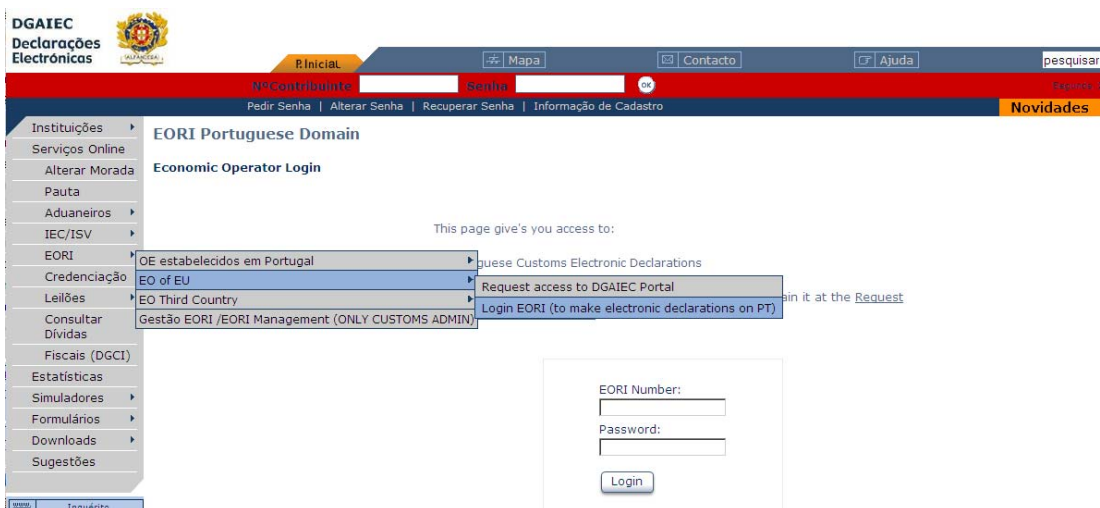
DGAIEC
Declarações Electrónicas

ALFÂNDEGA

P.Inicial

Mapa

Contacto

Ajuda

pesquisar

NºContribuinte

Senha

OK

Esqueci

Pedir Senha | Alterar Senha | Recuperar Senha | Informação de Cadastro

Novidades

Instituições
Serviços Online
Alterar Morada
Pauta
Aduaneiros
IEC/ISV
EORI
Credenciação
Leilões
Consultar Dívidas
Fiscais (DGCI)
Estatísticas
Simuladores
Formulários
Downloads
Sugestões

Inquérito

EORI Portuguese Domain

Economic Operator Login

This page give's you access to:

OE estabelecidos em Portugal
EO of EU
EO Third Country
Gestão EORI /EORI Management (ONLY CUSTOMS ADMIN)

Request access to DGAIEC Portal
Login EORI (to make electronic declarations on PT)

guese Customs Electronic Declarations

ain it at the Request

EORI Number:

Password:

Login